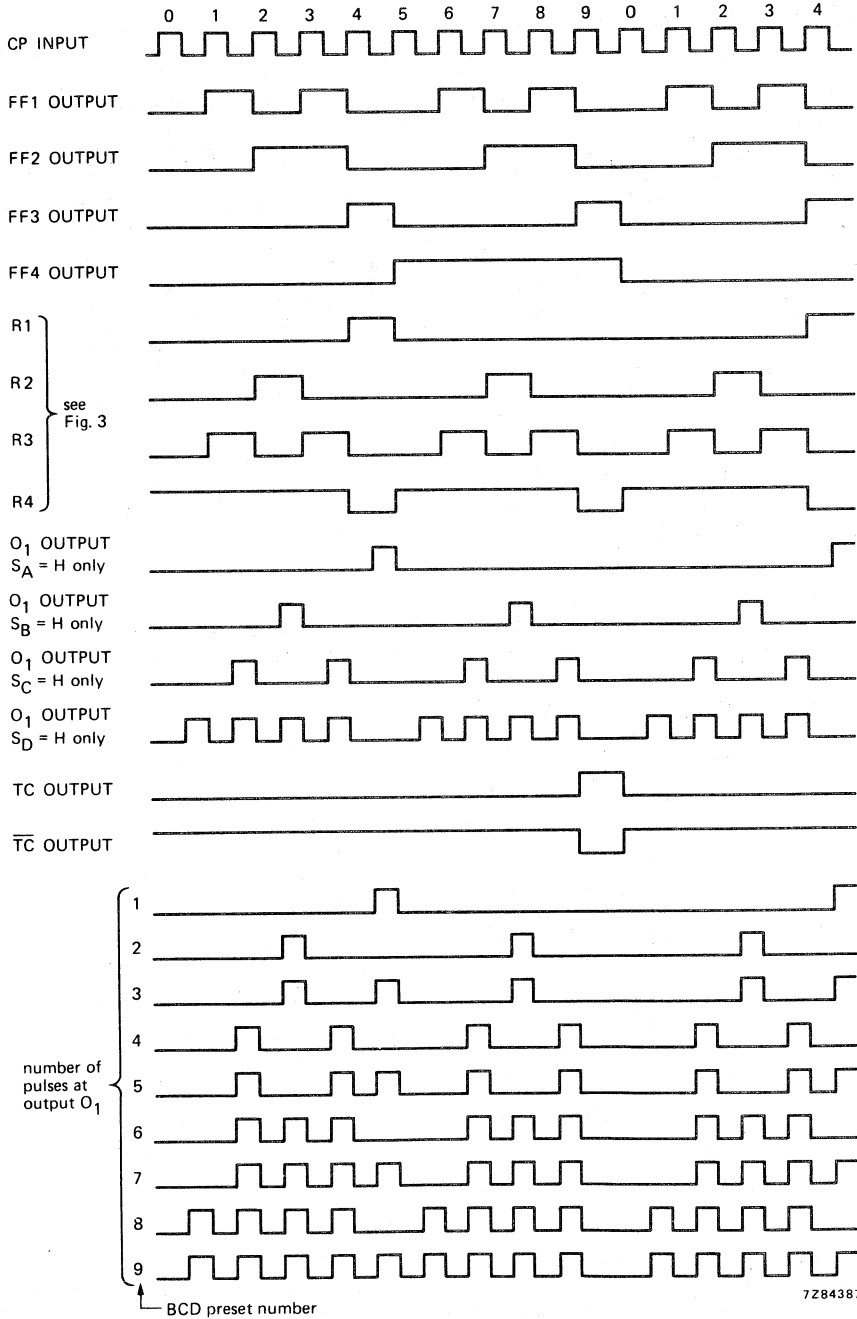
0 1 2 3 4 5 6 7 8 9 0 1 2 3 4

CP INPUT

FF1 OUTPUT

FF2 OUTPUT

FF3 OUTPUT

FF4 OUTPUT

R1

R2

see Fig. 3

R3

R4

$O_1$ OUTPUT $S_A$ = H only

$O_1$ OUTPUT $S_B$ = H only

$O_1$ OUTPUT $S_C$ = H only

$O_1$ OUTPUT $S_D$ = H only

TC OUTPUT

$\overline{TC}$ OUTPUT

1

2

3

4

number of pulses at output $O_1$

5

6

7

8

9

7Z8438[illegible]

BCD preset number